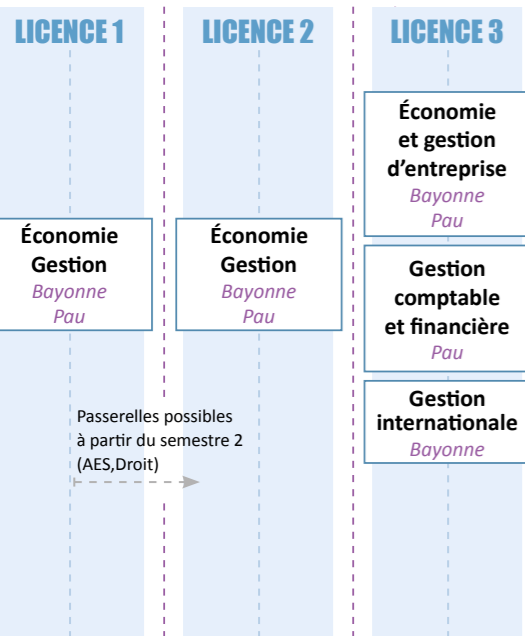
LICENCE 1

Économie
Gestion
Bayonne
Pau

Passerelles possibles à partir du semestre 2 (AES,Droit)

LICENCE 2

Économie
Gestion
Bayonne
Pau

LICENCE 3

Économie et gestion d'entreprise
Bayonne
Pau

Gestion comptable et financière
Pau

Gestion internationale
Bayonne